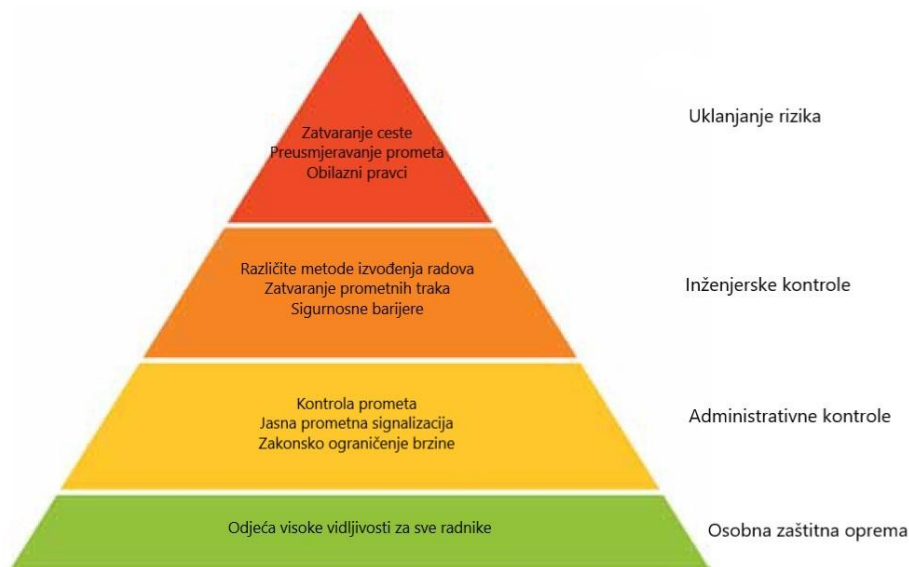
Zatvaranje ceste
Preusmjeravanje prometa
Obilazni pravci

Uklanjanje rizika

Različite metode izvođenja radova
Zatvaranje prometnih traka
Sigurnosne barijere

Inženjerske kontrole

Kontrola prometa
Jasna prometna signalizacija
Zakonsko ograničenje brzine

Administrativne kontrole

Odjeća visoke vidljivosti za sve radnike

Osobna zaštitna oprema